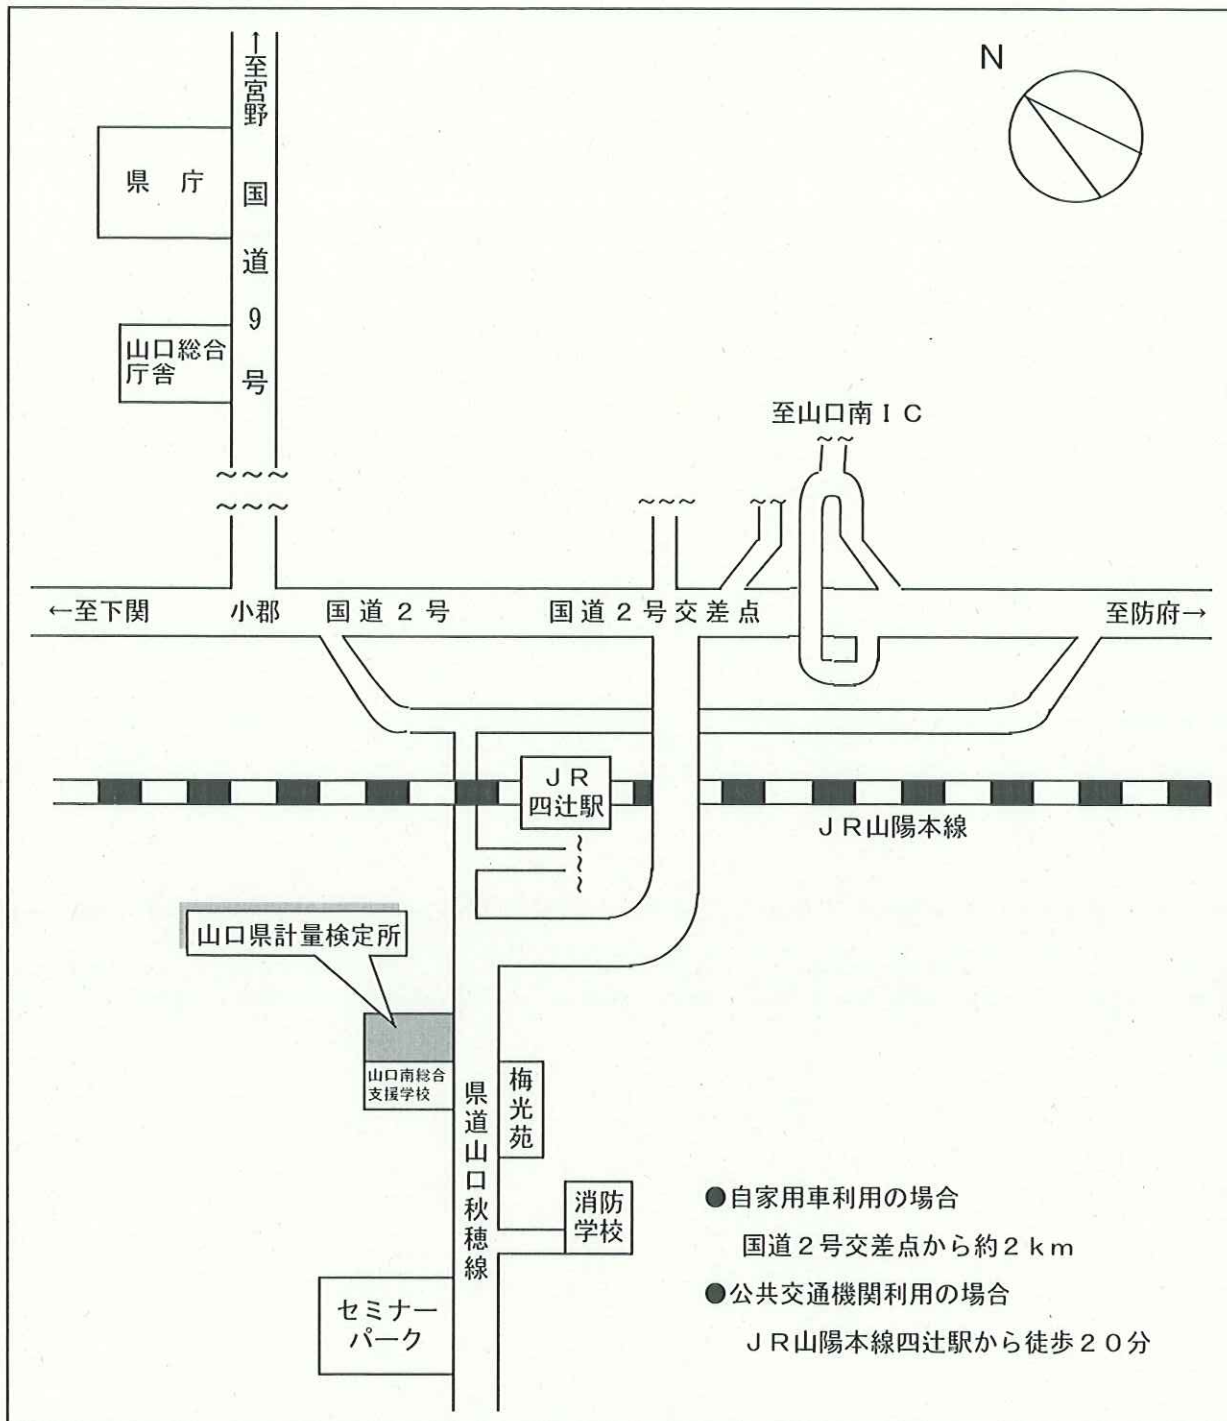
↑至宮野

N

県　庁

国道9号

山口総合庁舎

至山口南ＩＣ

←至下関　小郡　国道２号　国道２号交差点　至防府→

ＪＲ四辻駅

ＪＲ山陽本線

山口県計量検定所

山口南総合支援学校

県道山口秋穂線

梅光苑

消防学校

セミナーパーク

●自家用車利用の場合

国道２号交差点から約２ｋｍ

●公共交通機関利用の場合

ＪＲ山陽本線四辻駅から徒歩２０分